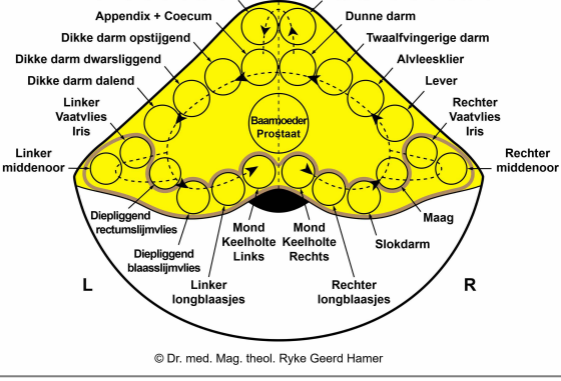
Appendix + Coecum
Dunne darm
Dikke darm opstijgend
Twaalfvingerige darm
Dikke darm dwarsliggend
Alvleesklier
Dikke darm dalend
Lever
Linker Vaatvlies Iris
Rechter Vaatvlies Iris
Baarmoeder Prostaat
Linker middenoor
Rechter middenoor
Diepliggend rectumslijmvlies
Maag
Diepliggend blaasslijmvlies
Mond Keelholte Links
Mond Keelholte Rechts
Slokdarm
Linker longblaasjes
Rechter longblaasjes
L
R
© Dr. med. Mag. theol. Ryke Geerd Hamer